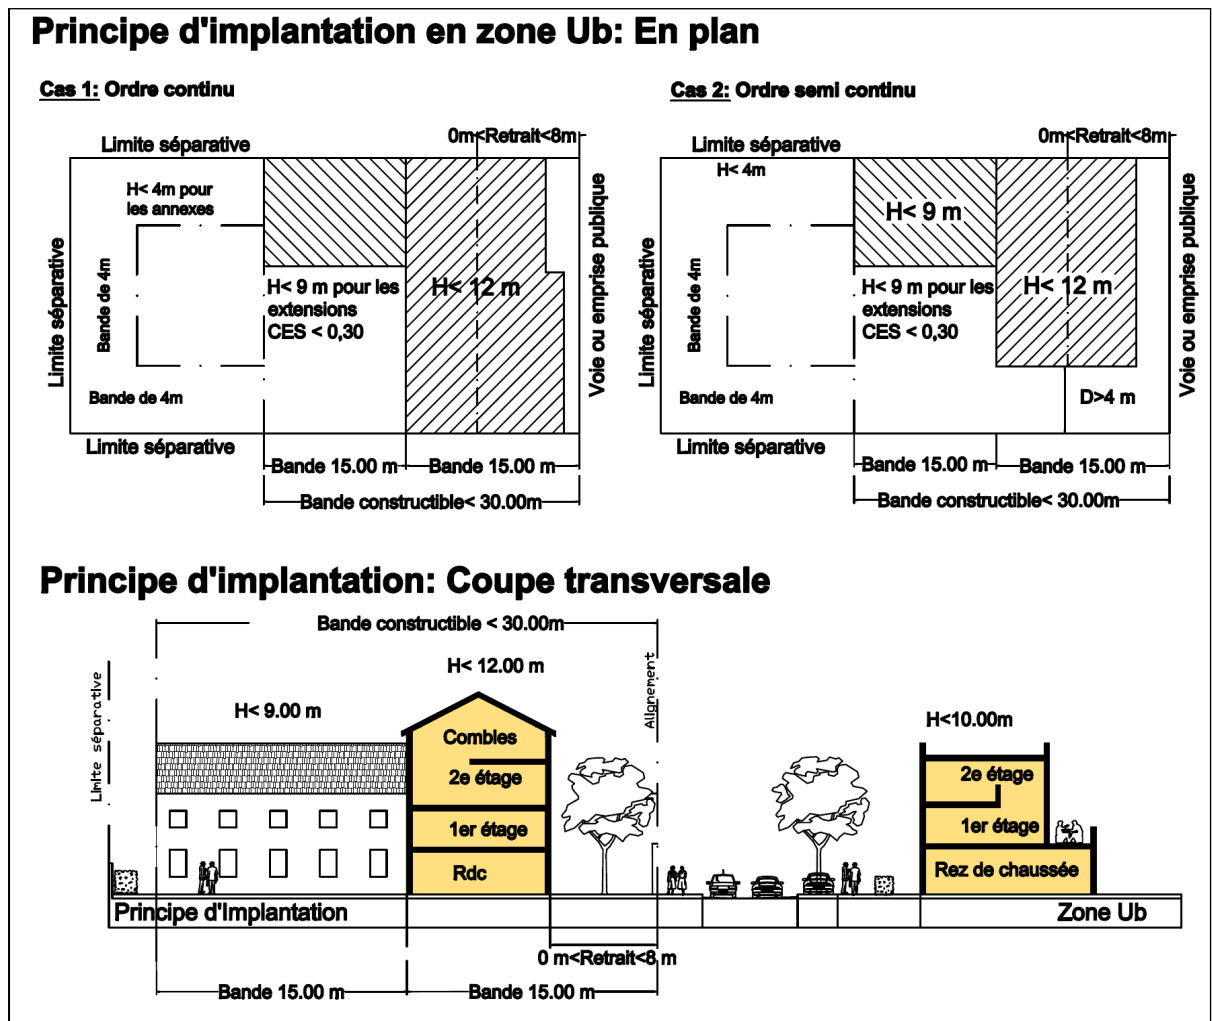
Principe d'implantation en zone Ub: En plan

Cas 1: Ordre continu

Limite séparative
0m<Retrait<8m
H< 4m pour les annexes
Bande de 4m
Limite séparative
H< 9 m pour les extensions
CES < 0,30
H< 12 m
Voie ou emprise publique
Bande de 4m
Limite séparative
Bande 15.00 m
Bande 15.00 m
Bande constructible< 30.00m

Cas 2: Ordre semi continu

Limite séparative
0m<Retrait<8m
H< 4m
H< 9 m
Bande de 4m
Limite séparative
H< 9 m pour les extensions
CES < 0,30
H< 12 m
Voie ou emprise publique
Bande de 4m
D>4 m
Limite séparative
Bande 15.00 m
Bande 15.00 m
Bande constructible< 30.00m

Principe d'implantation: Coupe transversale

Bande constructible < 30.00m
H< 12.00 m
Alignement
Limite séparative
H< 9.00 m
Combles
2e étage
1er étage
Rdc
H<10.00m
2e étage
1er étage
Rez de chaussée
Principe d'Implantation
Zone Ub
0 m<Retrait<8 m
Bande 15.00 m
Bande 15.00 m